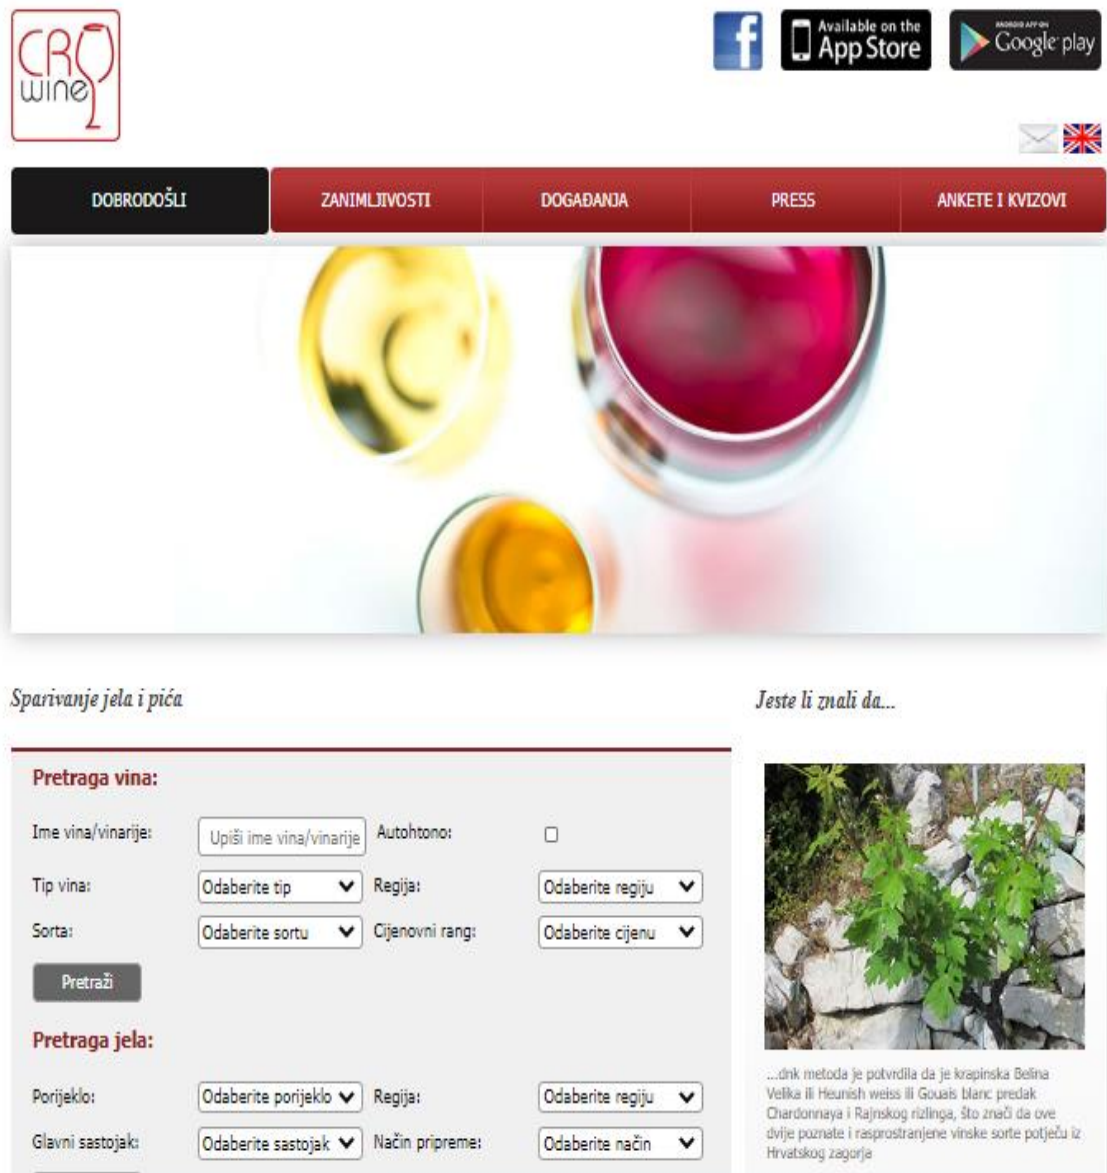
CRO wine

Available on the App Store

ANDROID APP ON Google play

DOBRODOŠLI | ZANIMLJIVOSTI | DOGAĐANJA | PRESS | ANKETE I KVIZOVI

Sparivanje jela i pića

Pretraga vina:

Ime vina/vinarije: Upiši ime vina/vinarije
Autohtono:
Tip vina: Odaberite tip
Regija: Odaberite regiju
Sorta: Odaberite sortu
Cijenovni rang: Odaberite cijenu

Pretraži

Pretraga jela:

Porijeklo: Odaberite porijeklo
Regija: Odaberite regiju
Glavni sastojak: Odaberite sastojak
Način pripreme: Odaberite način

Jeste li znali da...

...dnk metoda je potvrdila da je krapinska Belina Velika ili Heunish weiss ili Gouais blanc predak Chardonnaya i Rajnskog rizlinga, što znači da ove dvije poznate i rasprostranjene vinske sorte potječu iz Hrvatskog zagorja